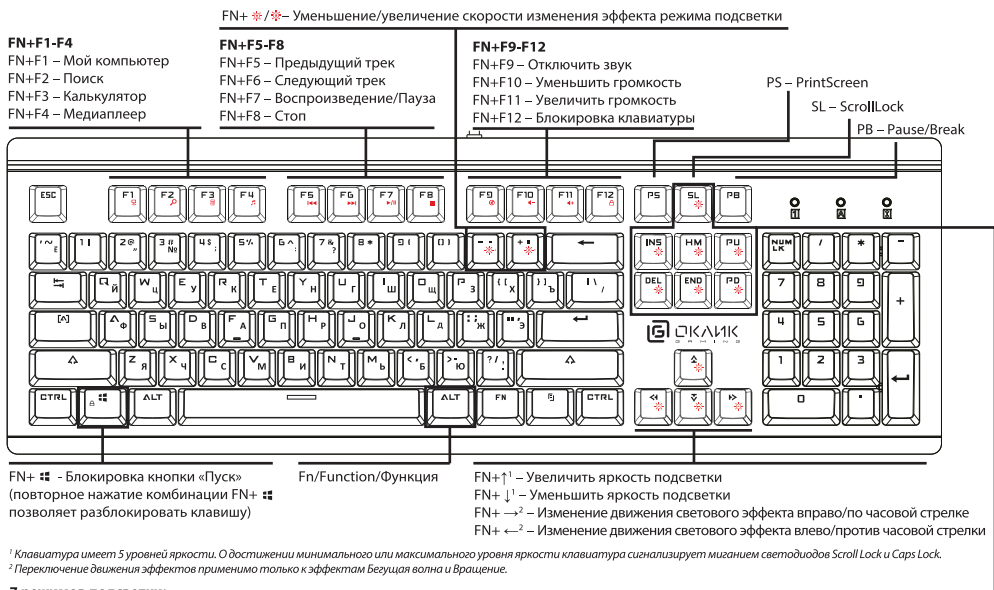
FN+ ✻/✻– Уменьшение/увеличение скорости изменения эффекта режима подсветки

FN+F1-F4
FN+F1 – Мой компьютер
FN+F2 – Поиск
FN+F3 – Калькулятор
FN+F4 – Медиаплеер

FN+F5-F8
FN+F5 – Предыдущий трек
FN+F6 – Следующий трек
FN+F7 – Воспроизведение/Пауза
FN+F8 – Стоп

FN+F9-F12
FN+F9 – Отключить звук
FN+F10 – Уменьшить громкость
FN+F11 – Увеличить громкость
FN+F12 – Блокировка клавиатуры

PS – PrintScreen
SL – ScrollLock
PB – Pause/Break

ESC F1 F2 F3 F4 F5 F6 F7 F8 F9 F10 F11 F12 PS SL PB

~ ё 1 ! 2 @ " 3 # № 4 $ ; 5 % 6 ^ 7 & ? 8 * 9 ( 0 ) - _ = + ← INS HM PU NUM LK / * -

Q й W ц E у R к T е Y н U г I ш O щ P з [ { х ] } ъ \ | / DEL END PD 7 8 9 +

A ф S ы D в F а G п H р J о K л L д ; : ж ' " э ↵ 4 5 6

Z я X ч C с V м B и N т M ь < , б > . ю ? / . 1 2 3

CTRL ALT ALT FN CTRL 0 .

ОКЛИК GAMING

FN+ ⊞ - Блокировка кнопки «Пуск» (повторное нажатие комбинации FN+ ⊞ позволяет разблокировать клавишу)

Fn/Function/Функция

FN+↑¹ – Увеличить яркость подсветки
FN+ ↓¹ – Уменьшить яркость подсветки
FN+ →² – Изменение движения светового эффекта вправо/по часовой стрелке
FN+ ←² – Изменение движения светового эффекта влево/против часовой стрелки

¹ Клавиатура имеет 5 уровней яркости. О достижении минимального или максимального уровня яркости клавиатура сигнализирует миганием светодиодов Scroll Lock и Caps Lock.
² Переключение движения эффектов применимо только к эффектам Бегущая волна и Вращение.

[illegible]